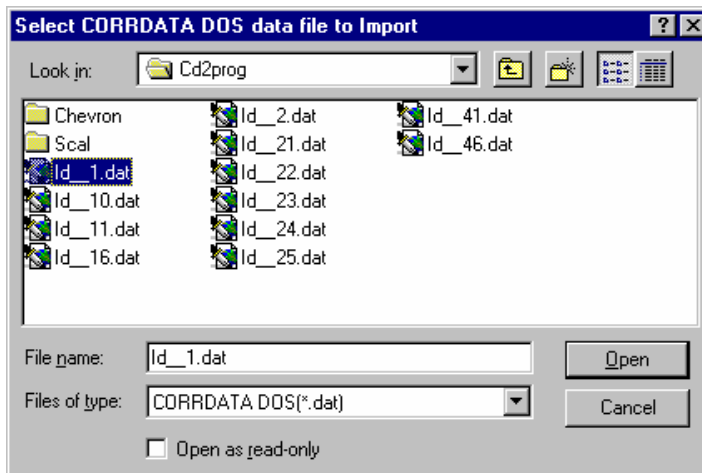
Select CORRDATA DOS data file to Import

?

Look in: Cd2prog

Chevron
Scal
Id__1.dat
Id__10.dat
Id__11.dat
Id__16.dat
Id__2.dat
Id__21.dat
Id__22.dat
Id__23.dat
Id__24.dat
Id__25.dat
Id__41.dat
Id__46.dat

File name: Id__1.dat
Files of type: CORRDATA DOS(*.dat)

Open
Cancel

Open as read-only